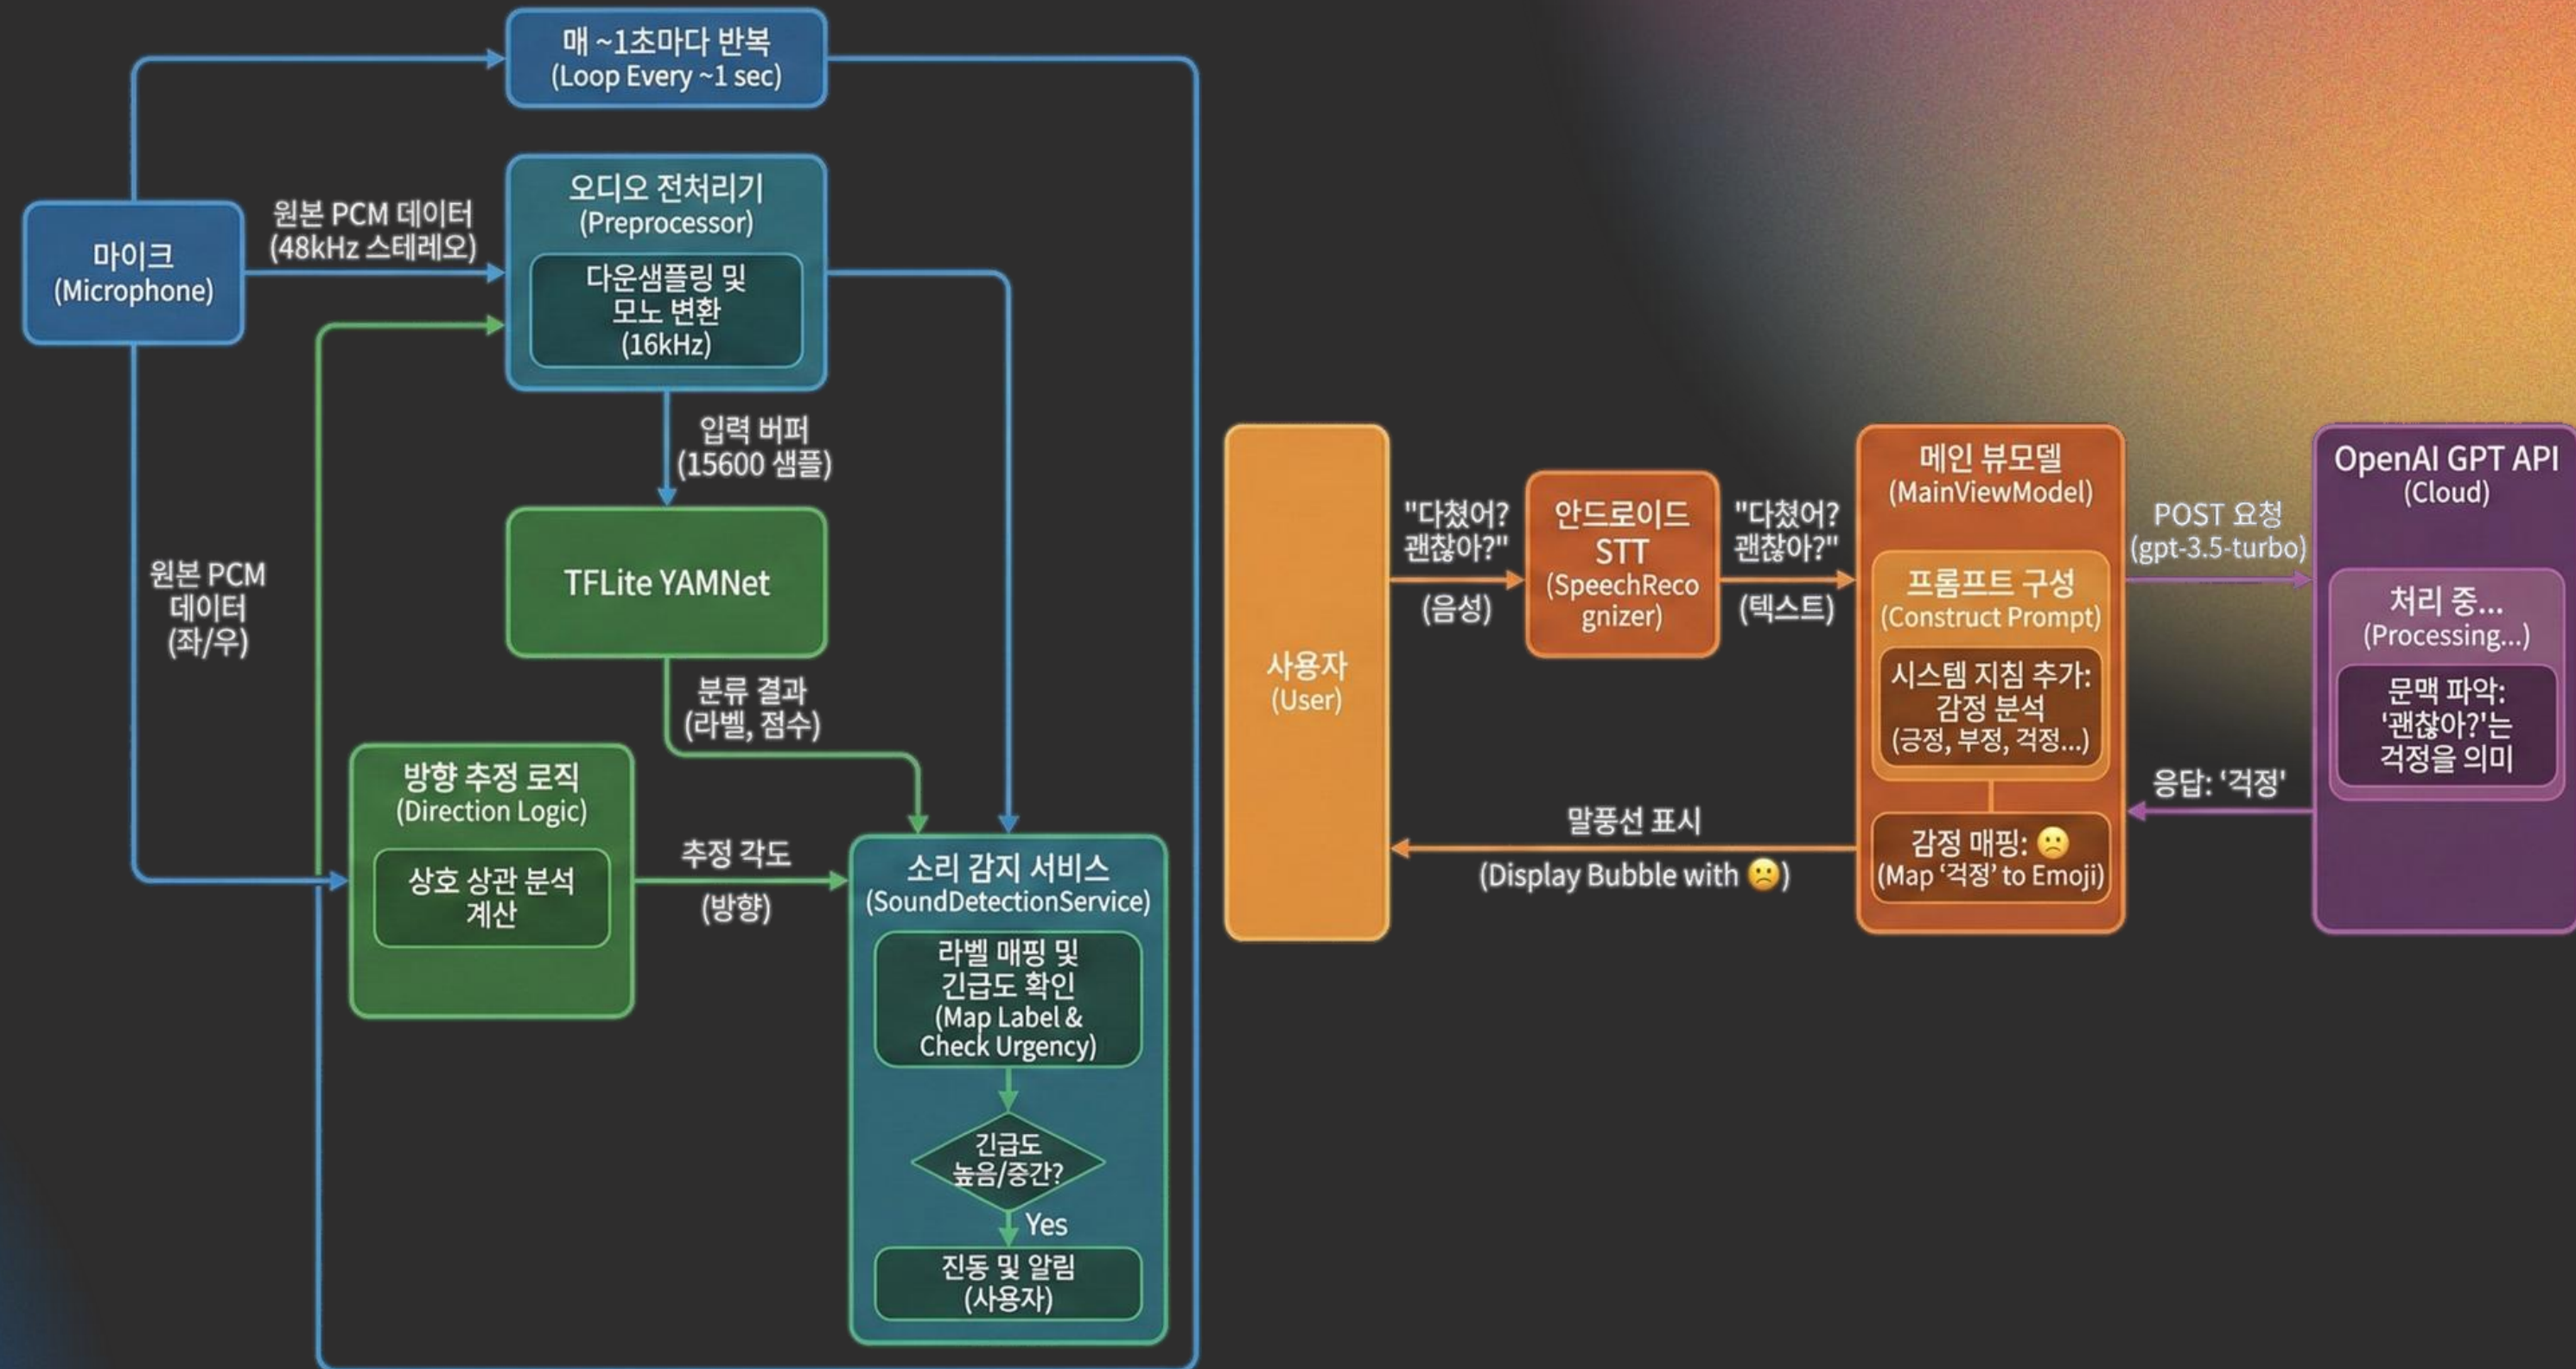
매 ~1초마다 반복
(Loop Every ~1 sec)

마이크
(Microphone)

원본 PCM 데이터
(48kHz 스테레오)

오디오 전처리기
(Preprocessor)

다운샘플링 및
모노 변환
(16kHz)

입력 버퍼
(15600 샘플)

원본 PCM
데이터
(좌/우)

TFLite YAMNet

분류 결과
(라벨, 점수)

방향 추정 로직
(Direction Logic)

상호 상관 분석
계산

추정 각도
(방향)

소리 감지 서비스
(SoundDetectionService)

라벨 매핑 및
긴급도 확인
(Map Label &
Check Urgency)

긴급도
높음/중간?

Yes

진동 및 알림
(사용자)

사용자
(User)

"다쳤어?
괜찮아?"
(음성)

안드로이드
STT
(SpeechReco
gnizer)

"다쳤어?
괜찮아?"
(텍스트)

메인 뷰모델
(MainViewModel)

프롬프트 구성
(Construct Prompt)

시스템 지침 추가:
감정 분석
(긍정, 부정, 걱정...)

감정 매핑: 🙁
(Map '걱정' to Emoji)

말풍선 표시
(Display Bubble with 🙁)

POST 요청
(gpt-3.5-turbo)

응답: '걱정'

OpenAI GPT API
(Cloud)

처리 중...
(Processing...)

문맥 파악:
'괜찮아?'는
걱정을 의미